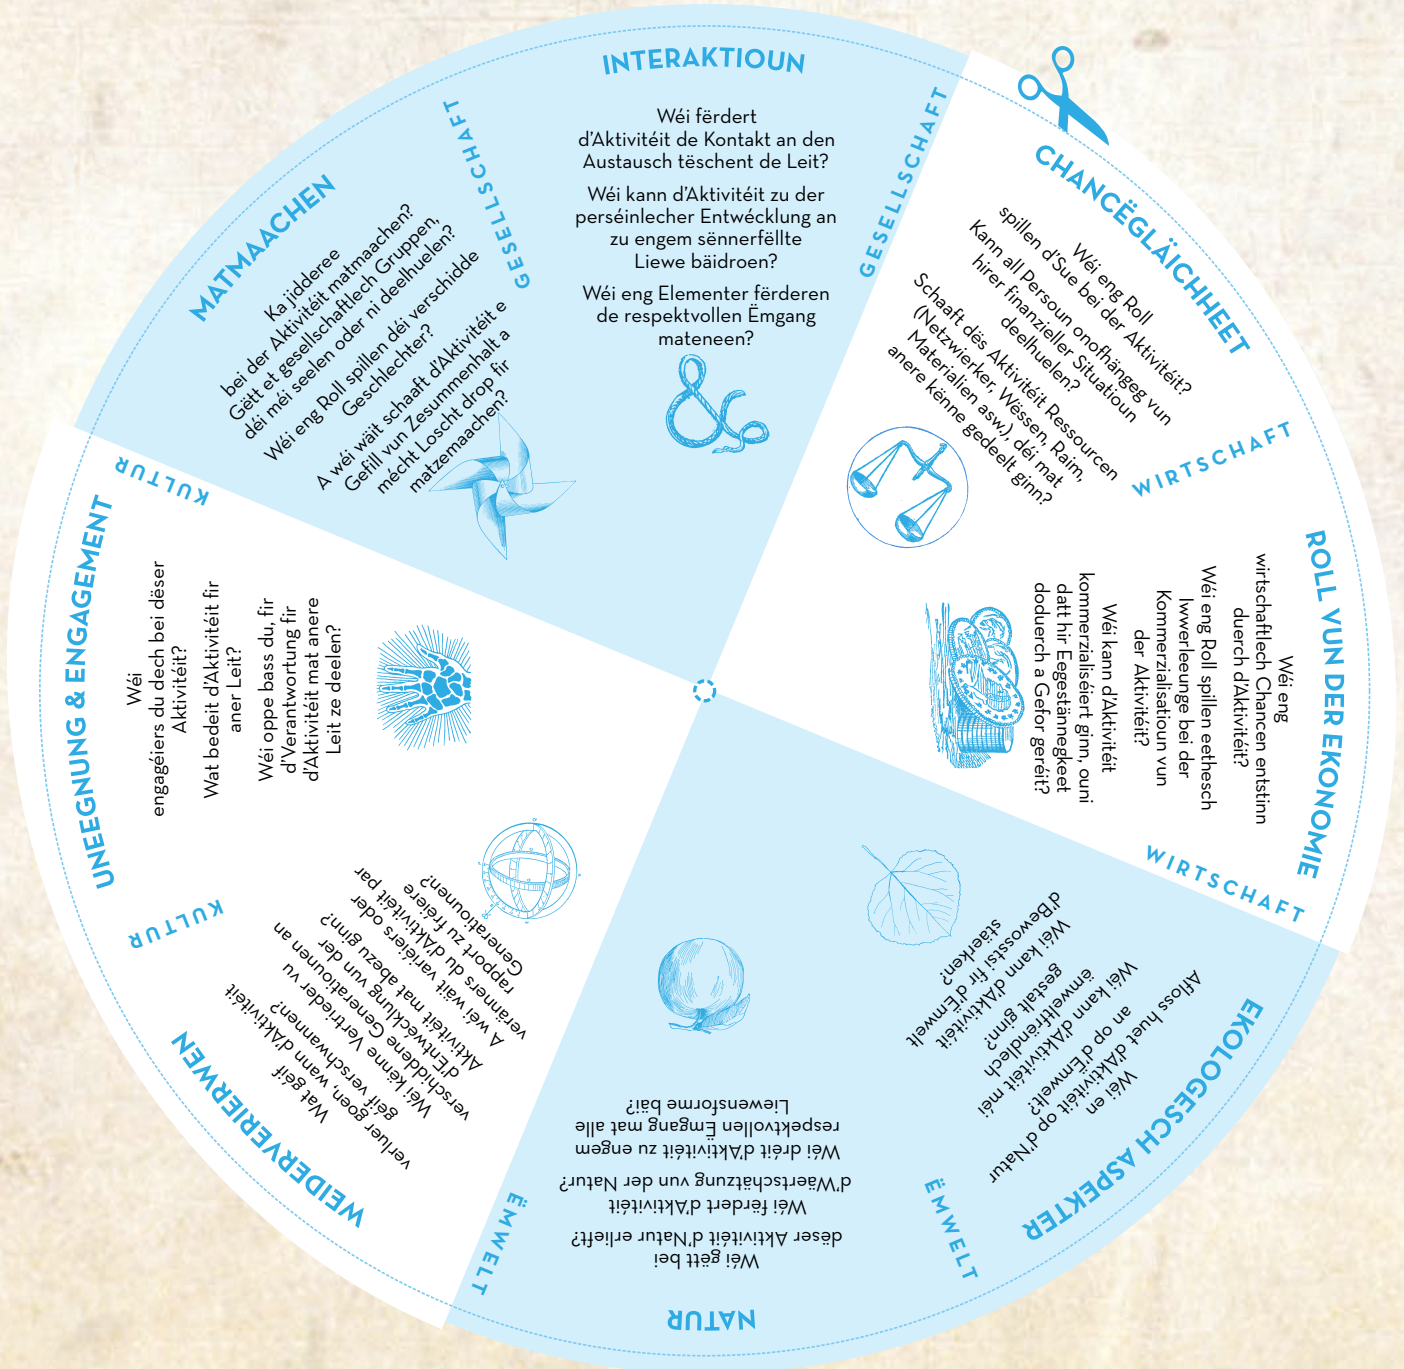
INTERAKTIOUN

Wéi fërdert d'Aktivitéit de Kontakt an den Austausch tëschent de Leit?

Wéi kann d'Aktivitéit zu der perséinlecher Entwécklung an zu engem sënnerfëllte Liewe bäidroen?

Wéi eng Elementer fërderen de respektvollen Ëmgang mateneen?

GESELLSCHAFT

CHANCËGLÄICHHEET

Wéi eng Roll spillen d'Sue bei der Aktivitéit?

Kann all Persoun onofhängeg vun hirer finanzieller Situatioun deelhuelen?

Schaaft dës Aktivitéit Ressourcen (Netzwierker, Wëssen, Raim, Materialien asw.), déi mat anere kënne gedeelt ginn?

WIRTSCHAFT

ROLL VUN DER EKONOMIE

Wéi eng wirtschaftlech Chancen entstinn durch d'Aktivitéit?

Wéi eng Roll spillen eethesch Iwwerleeunge bei der Kommerzialisatioun vun der Aktivitéit?

Wéi kann d'Aktivitéit kommerzialiséiert ginn, ouni datt hir Eegestännegkeet doduerch a Gefor geréit?

WIRTSCHAFT

EKOLOGESCH ASPEKTER

Wéi en Afloss huet d'Aktivitéit op d'Natur an op d'Ëmwelt?

Wéi kann d'Aktivitéit méi ëmweltfrëndlech gestalt ginn?

Wéi kann d'Aktivitéit d'Bewosstsi fir d'Ëmwelt stäerken?

ËMWELT

NATUR

Wéi gëtt bei dëser Aktivitéit d'Natur erlieft?

Wéi fërdert d'Aktivitéit d'Wäertschätzung vun der Natur?

Wéi dréit d'Aktivitéit zu engem respektvollen Ëmgang mat alle Liewensforme bäi?

ËMWELT

WEIDERVERERWEN

Wat gëtt verluer goen, wann d'Aktivitéit géif verschwannen?

Wéi kënne Vertrieder vu verschiddene Generatiounen an d'Entwécklung vun der Aktivitéit mat abezu ginn?

A wéi wäit variéiers oder veränners du d'Aktivitéit par rapport zu fréiere Generatiounen?

KULTUR

UNEEGNUNG & ENGAGEMENT

Wéi engagéiers du dech bei dëser Aktivitéit?

Wat bedeit d'Aktivitéit fir aner Leit?

Wéi oppe bass du, fir d'Verantwortung fir d'Aktivitéit mat anere Leit ze deelen?

KULTUR

MATMAACHEN

Ka jidderee bei der Aktivitéit matmaachen?

Gëtt et gesellschaftlech Gruppen, déi méi seelen oder ni deelhuelen?

Wéi eng Roll spillen déi verschidde Geschlechter?

A wéi wäit schaaft d'Aktivitéit e Gefill vun Zesummenhalt a mécht Loscht drop fir matzemaachen?

GESELLSCHAFT